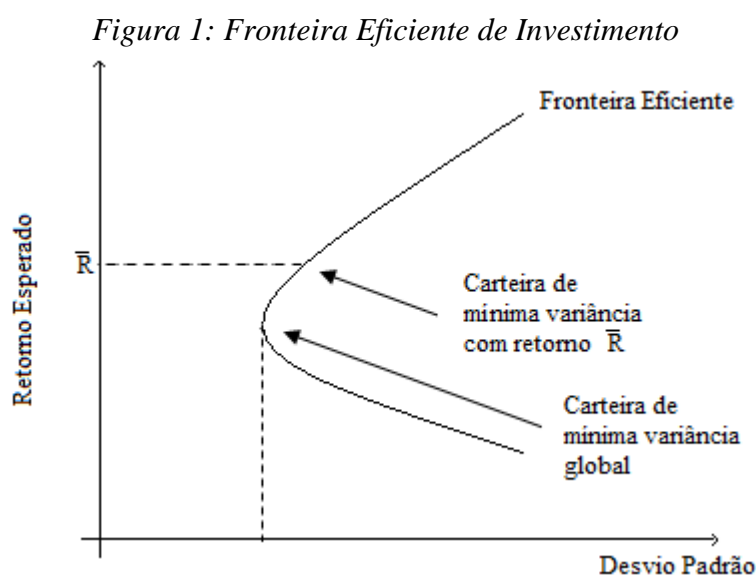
*Figura 1: Fronteira Eficiente de Investimento*

Fronteira Eficiente

Retorno Esperado

$\overline{R}$

Carteira de mínima variância com retorno $\overline{R}$

Carteira de mínima variância global

Desvio Padrão